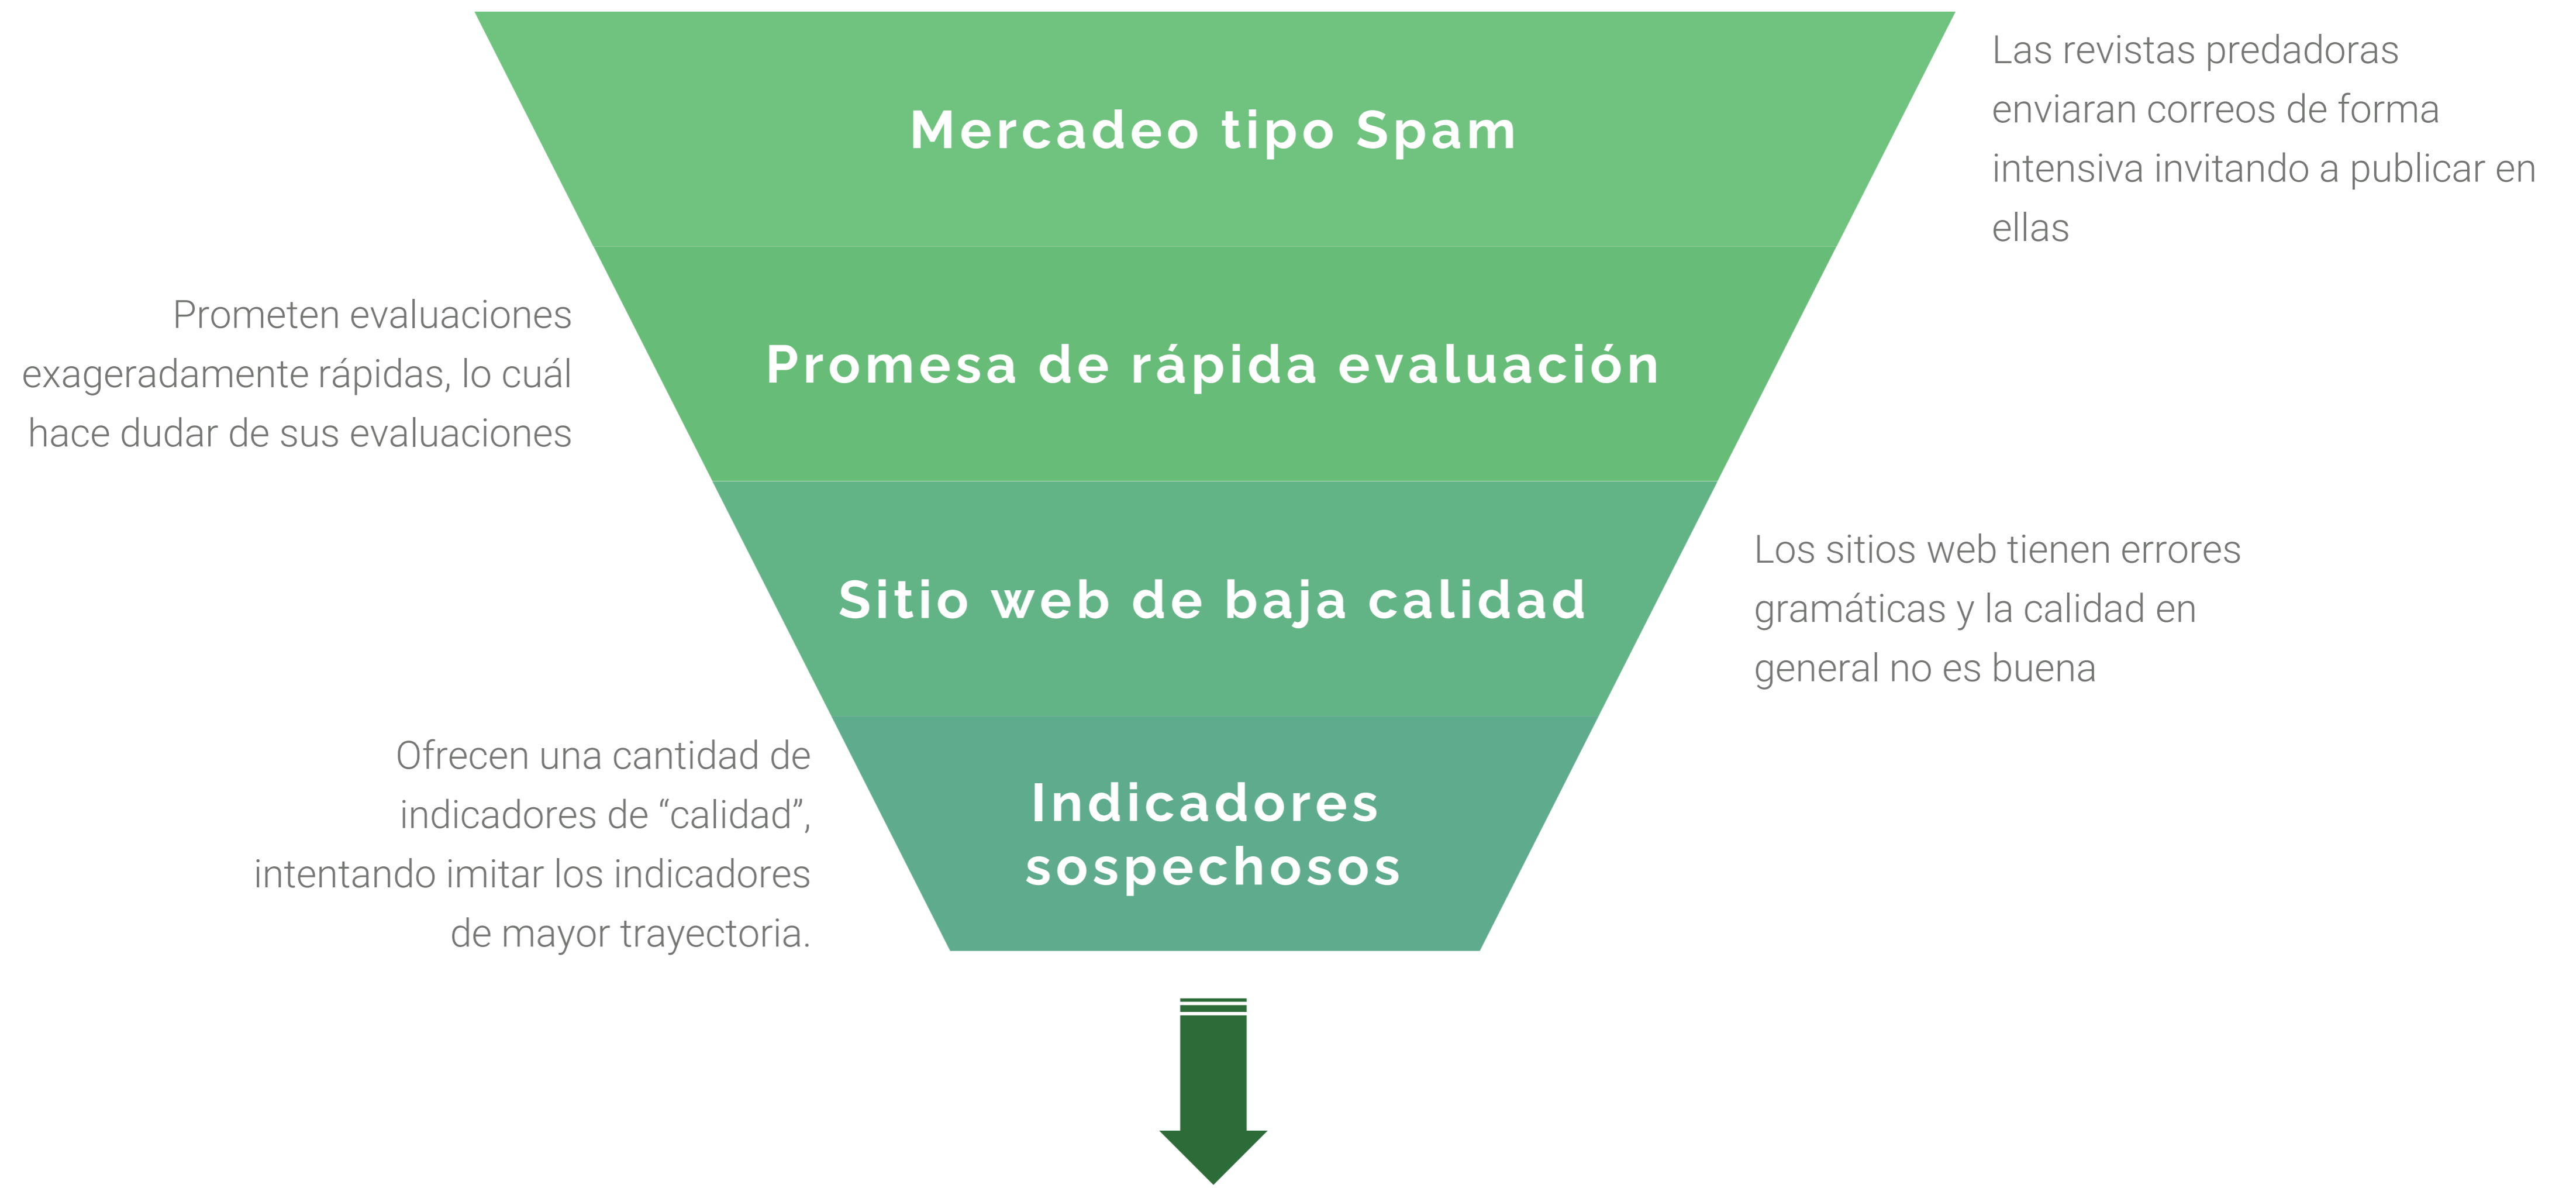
Mercadeo tipo Spam

Las revistas predadoras enviaran correos de forma intensiva invitando a publicar en ellas

Prometen evaluaciones exageradamente rápidas, lo cuál hace dudar de sus evaluaciones

Promesa de rápida evaluación

Sitio web de baja calidad

Los sitios web tienen errores gramáticas y la calidad en general no es buena

Ofrecen una cantidad de indicadores de “calidad”, intentando imitar los indicadores de mayor trayectoria.

Indicadores sospechosos